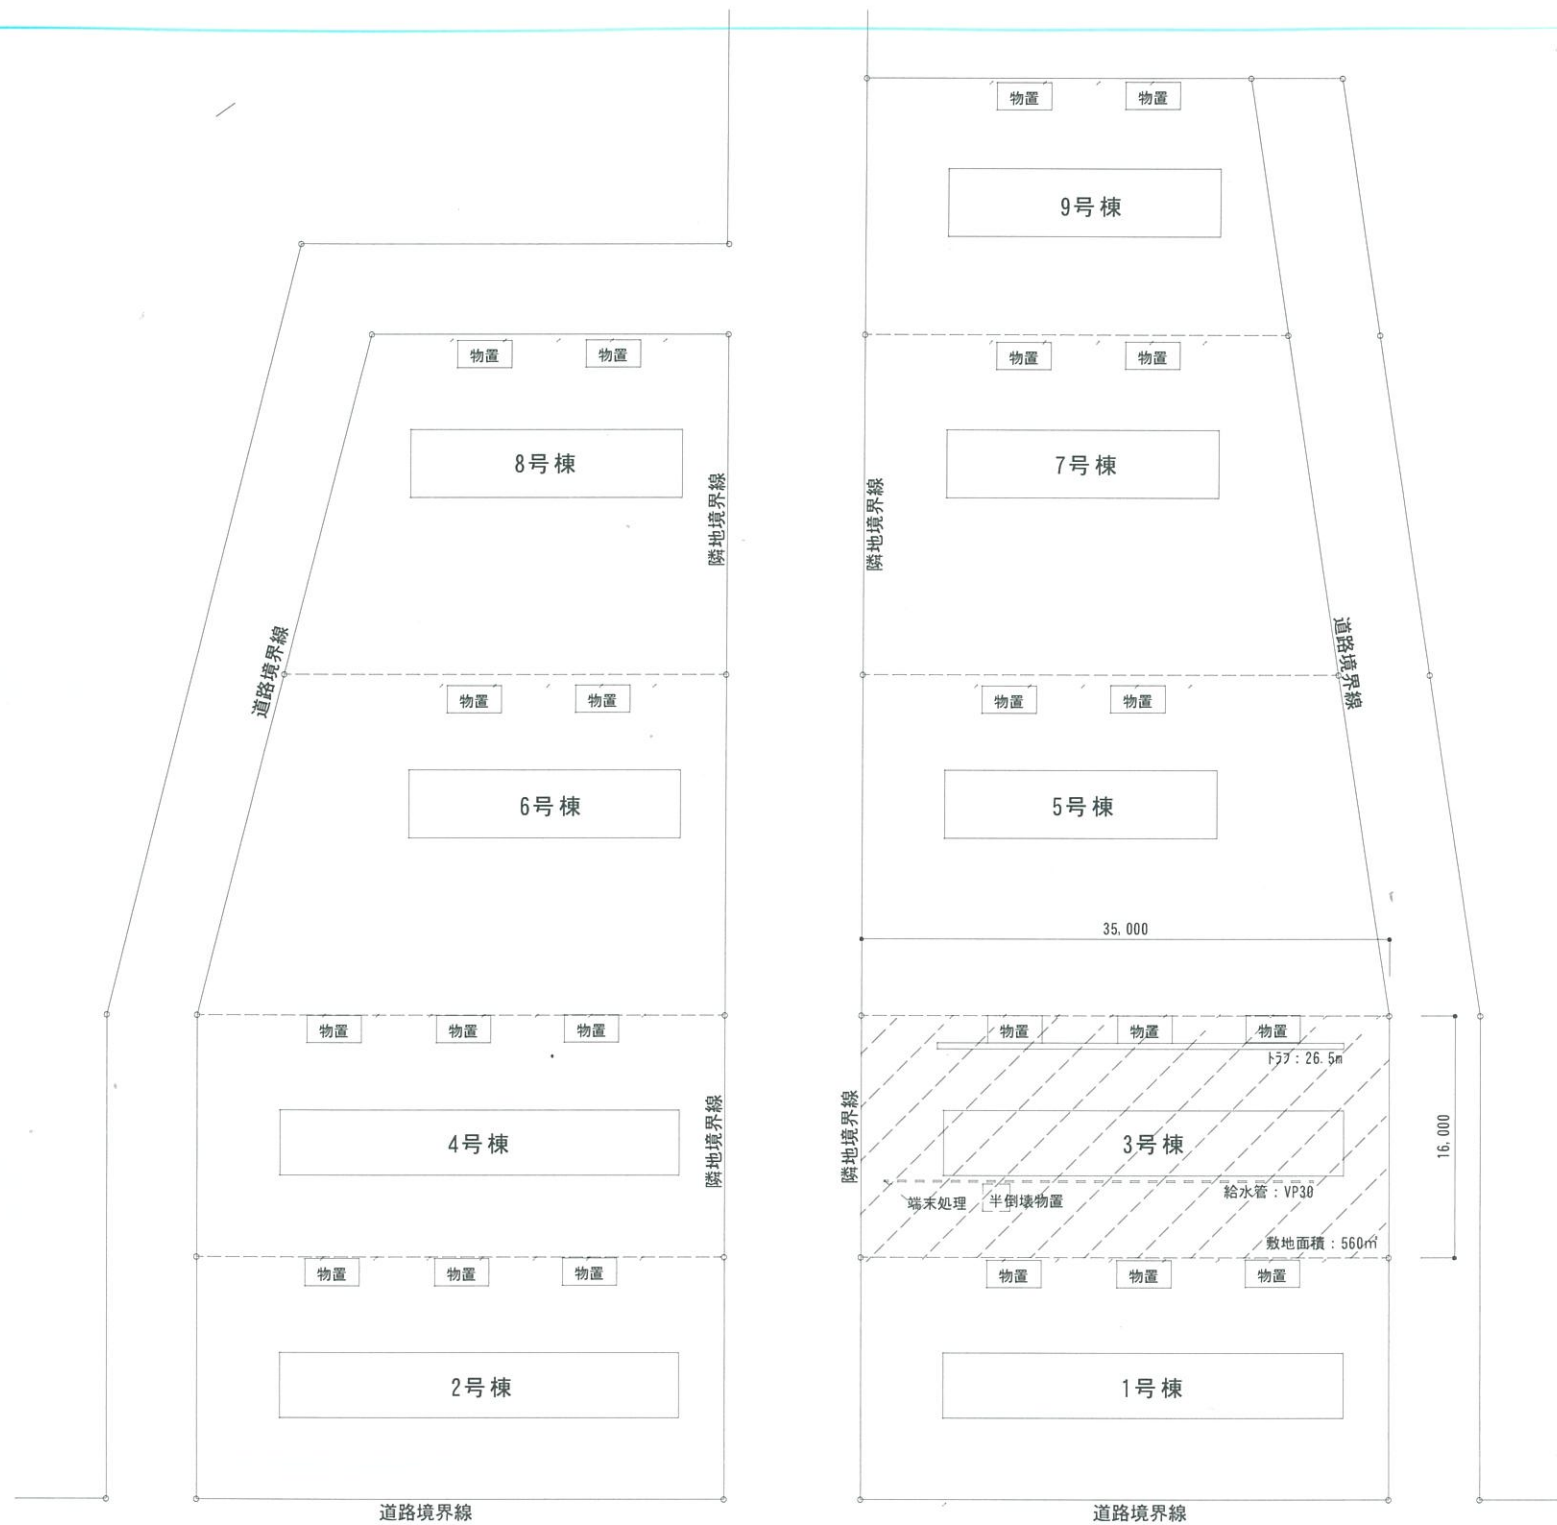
物置 物置

9号棟

物置 物置

8号棟

物置 物置

7号棟

隣地境界線

隣地境界線

道路境界線

道路境界線

物置 物置

物置 物置

6号棟

5号棟

35,000

物置 物置 物置

物置 物置 物置

トラフ：26.5m

4号棟

隣地境界線

隣地境界線

3号棟

16,000

端末処理 半倒壊物置 給水管：VP30

敷地面積：560m²

物置 物置 物置

物置 物置 物置

2号棟

1号棟

道路境界線

道路境界線